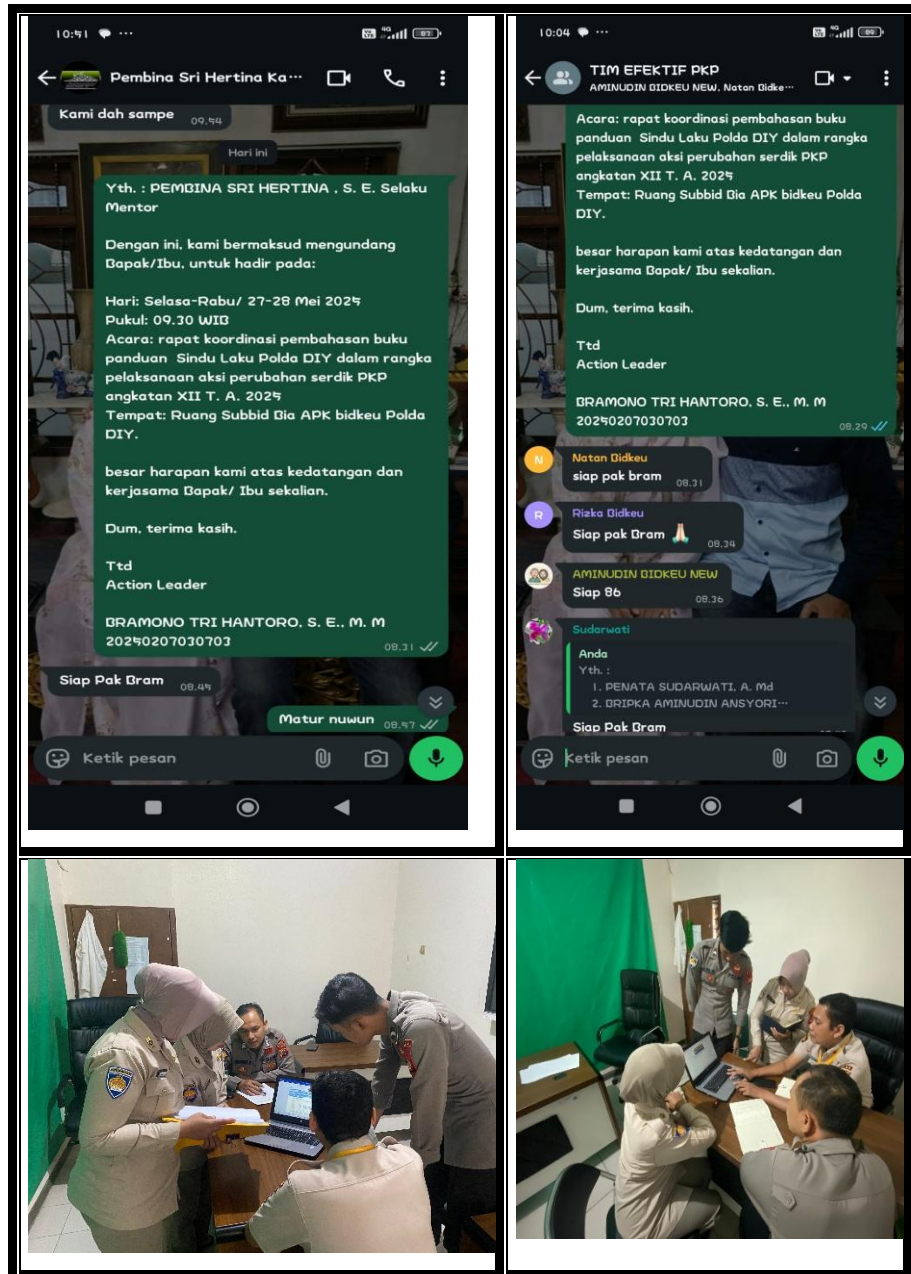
10:51

Pembina Sri Hertina Ka···

Kami dah sampe 09.54

Hari ini

Yth. : PEMBINA SRI HERTINA , S. E. Selaku Mentor

Dengan ini, kami bermaksud mengundang Bapak/Ibu, untuk hadir pada:

Hari: Selasa-Rabu/ 27-28 Mei 2025
Pukul: 09.30 WIB
Acara: rapat koordinasi pembahasan buku panduan Sindu Laku Polda DIY dalam rangka pelaksanaan aksi perubahan serdik PKP angkatan XII T. A. 2025
Tempat: Ruang Subbid Bia APK bidkeu Polda DIY.

besar harapan kami atas kedatangan dan kerjasama Bapak/ Ibu sekalian.

Dum, terima kasih.

Ttd
Action Leader

BRAMONO TRI HANTORO, S. E., M. M
20250207030703 08.31

Siap Pak Bram 08.49

Matur nuwun 08.47

Ketik pesan

10:04

TIM EFEKTIF PKP
AMINUDIN BIDKEU NEW, Natan Bidke···

Acara: rapat koordinasi pembahasan buku panduan Sindu Laku Polda DIY dalam rangka pelaksanaan aksi perubahan serdik PKP angkatan XII T. A. 2025
Tempat: Ruang Subbid Bia APK bidkeu Polda DIY.

besar harapan kami atas kedatangan dan kerjasama Bapak/ Ibu sekalian.

Dum, terima kasih.

Ttd
Action Leader

BRAMONO TRI HANTORO, S. E., M. M
20250207030703 08.29

Natan Bidkeu
siap pak bram 08.31

Rizka Bidkeu
Siap pak Bram 🙏 08.34

AMINUDIN BIDKEU NEW
Siap 86 08.36

Sudarwati
Anda
Yth. :
1. PENATA SUDARWATI, A. Md
2. BRIPKA AMINUDIN ANSYORI···
Siap Pak Bram

Ketik pesan